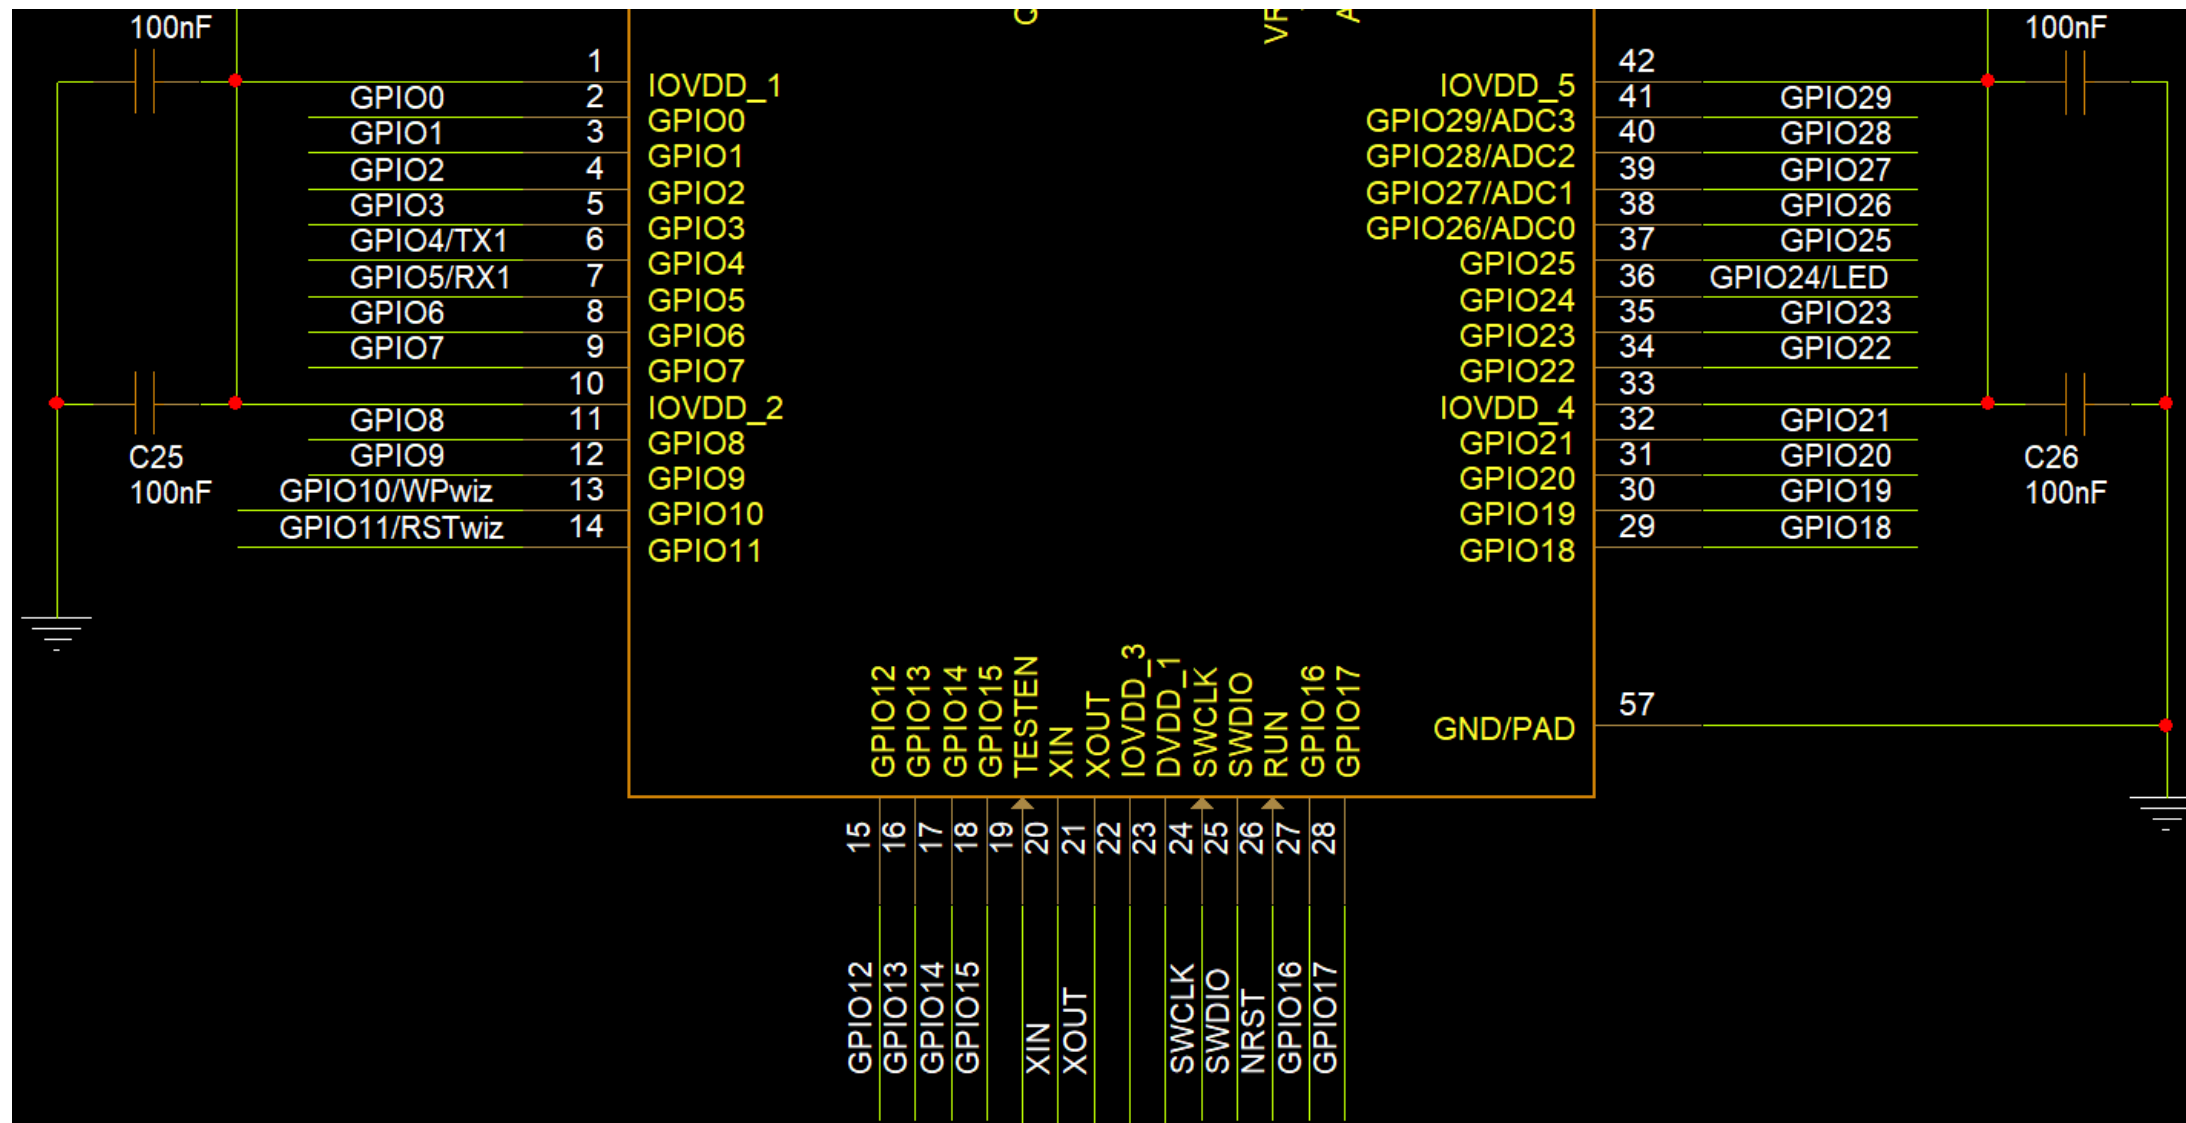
100nF

1 IOVDD_1
GPIO0 2 GPIO0
GPIO1 3 GPIO1
GPIO2 4 GPIO2
GPIO3 5 GPIO3
GPIO4/TX1 6 GPIO4
GPIO5/RX1 7 GPIO5
GPIO6 8 GPIO6
GPIO7 9 GPIO7
10 IOVDD_2
GPIO8 11 GPIO8
GPIO9 12 GPIO9
GPIO10/WPwiz 13 GPIO10
GPIO11/RSTwiz 14 GPIO11

C25
100nF

100nF

42
IOVDD_5 41 GPIO29
GPIO29/ADC3 40 GPIO28
GPIO28/ADC2 39 GPIO27
GPIO27/ADC1 38 GPIO26
GPIO26/ADC0 37 GPIO25
GPIO25 36 GPIO24/LED
GPIO24 35 GPIO23
GPIO23 34 GPIO22
GPIO22 33
IOVDD_4 32 GPIO21
GPIO21 31 GPIO20
GPIO20 30 GPIO19
GPIO19 29 GPIO18
GPIO18

C26
100nF

GND/PAD 57

GPIO12 GPIO13 GPIO14 GPIO15 TESTEN XIN XOUT IOVDD_3 DVDD_1 SWCLK SWDIO RUN GPIO16 GPIO17

15 16 17 18 19 20 21 22 23 24 25 26 27 28

GPIO12 GPIO13 GPIO14 GPIO15 XIN XOUT SWCLK SWDIO NRST GPIO16 GPIO17